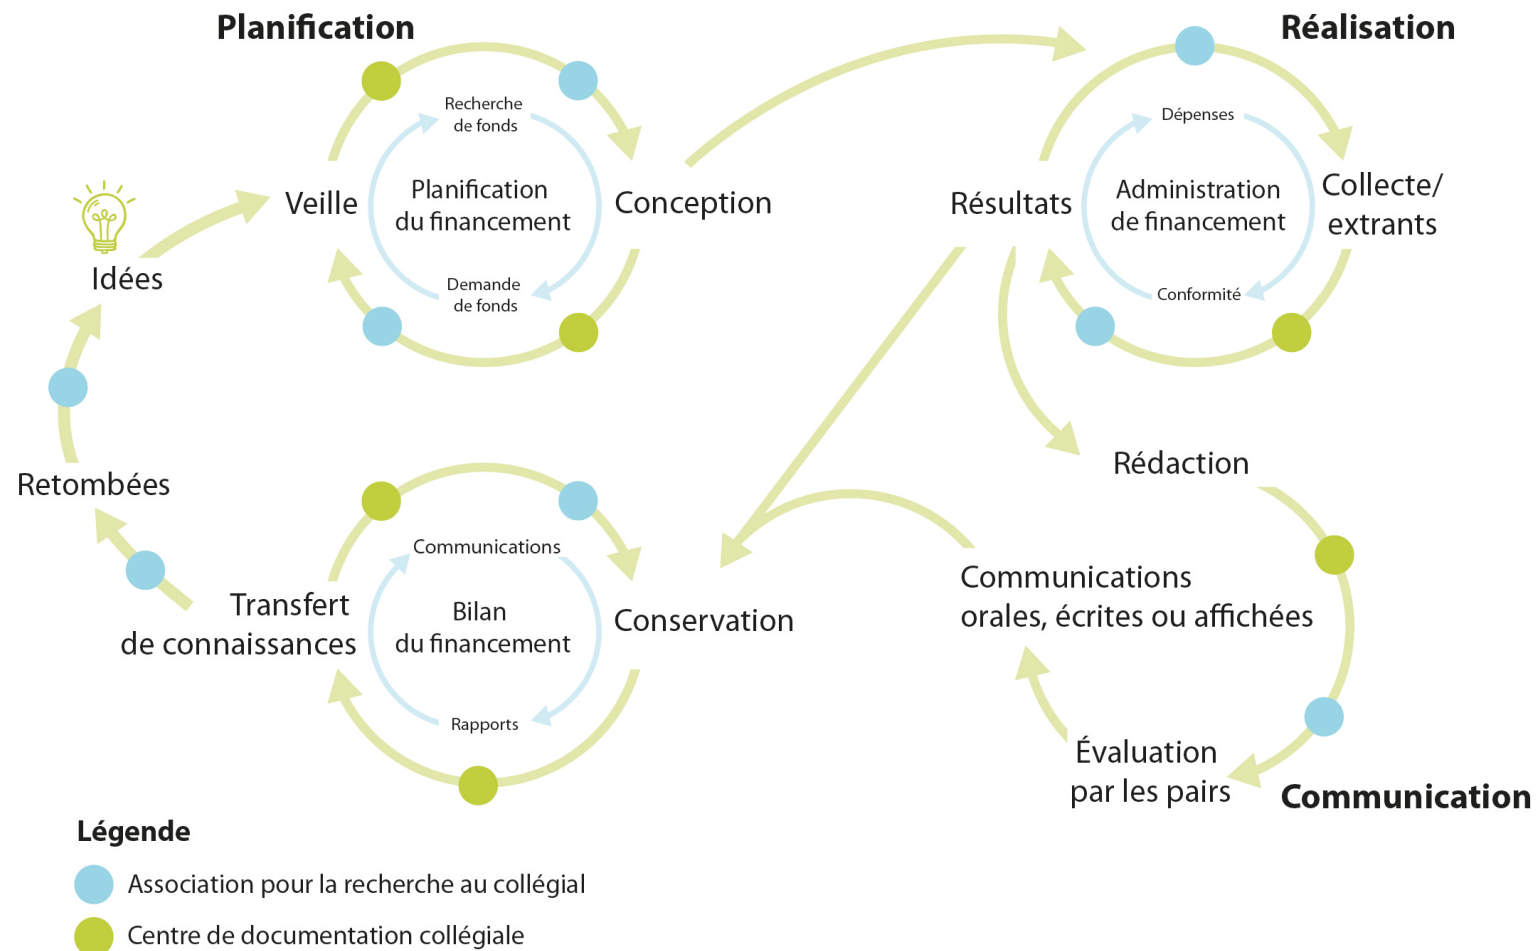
Planification

Recherche de fonds

Veille

Planification du financement

Conception

Demande de fonds

Idées

Réalisation

Dépenses

Résultats

Administration de financement

Collecte/ extrants

Conformité

Rédaction

Retombées

Communications

Transfert de connaissances

Bilan du financement

Conservation

Rapports

Communications orales, écrites ou affichées

Évaluation par les pairs

Communication

Légende

Association pour la recherche au collégial

Centre de documentation collégiale